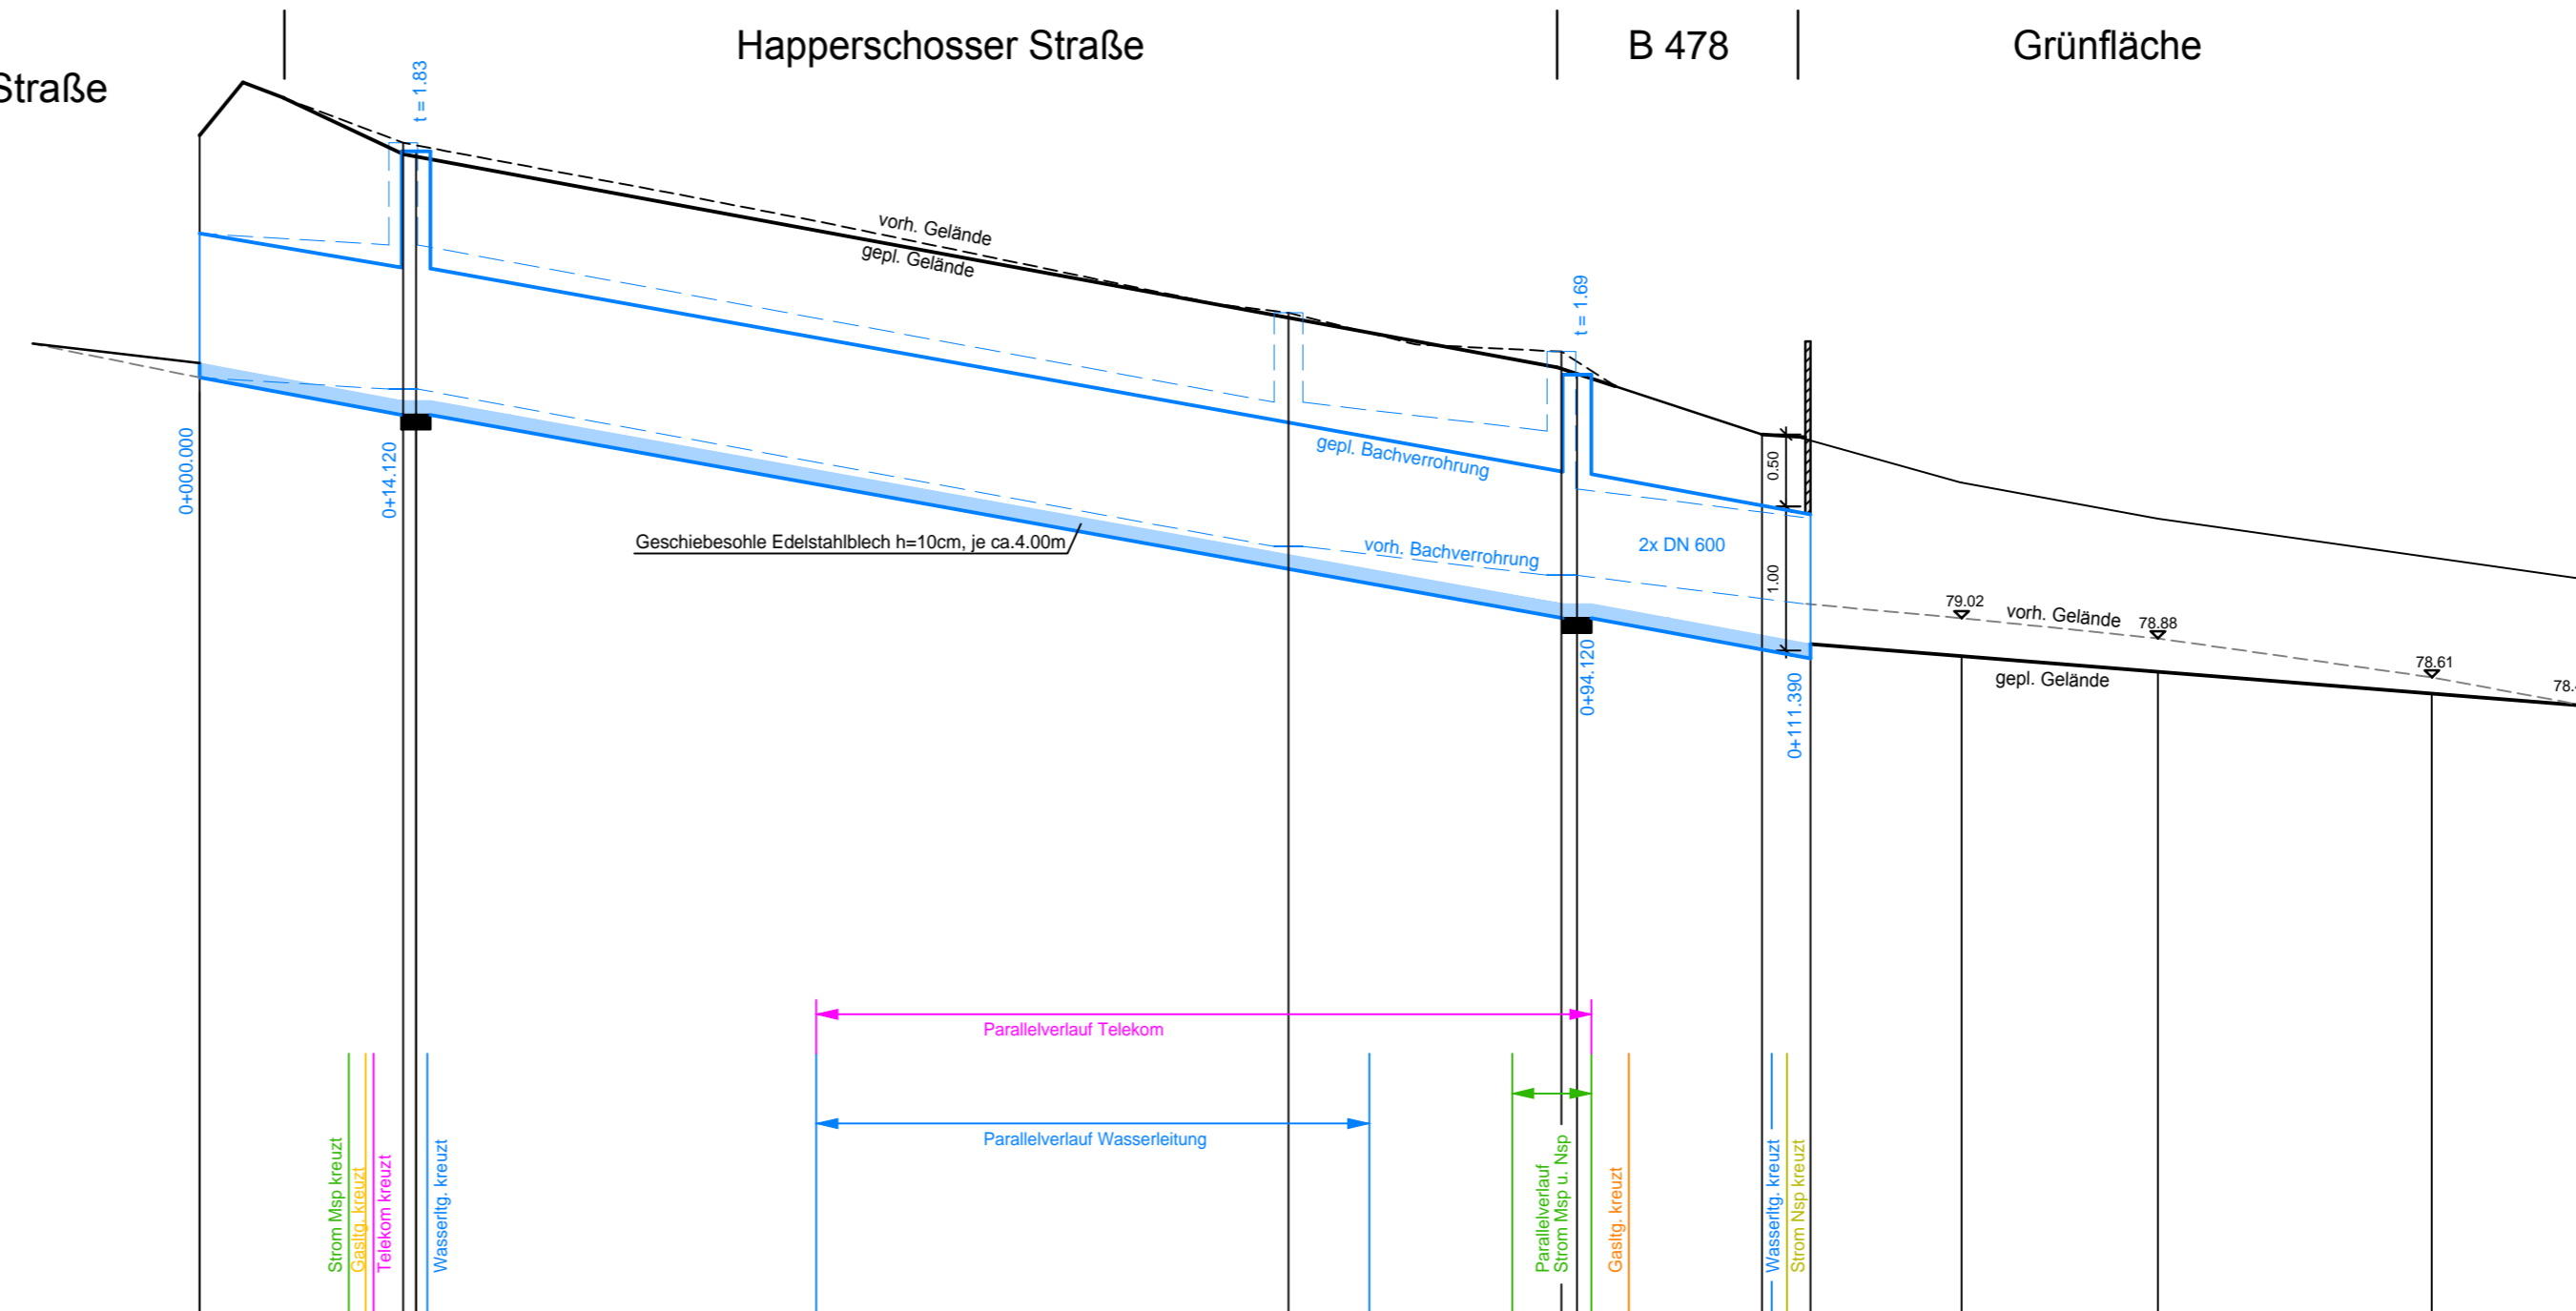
Straße

Happerschosser Straße

B 478

Grünfläche

t = 1.83

vorh. Gelände

gepl. Gelände

t = 1.69

gepl. Bachverrohrung

0.50

0+000.000

0+14.120

Geschiebesohle Edelstahlblech h=10cm, je ca.4.00m

vorh. Bachverrohrung

2x DN 600

1.00

79.02

vorh. Gelände

78.88

78.61

gepl. Gelände

78.

0+94.120

0+111.390

Parallelverlauf Telekom

Parallelverlauf Wasserleitung

Strom Msp kreuzt

Gasltg. kreuzt

Telekom kreuzt

Wasserltg. kreuzt

Parallelverlauf Strom Msp u. Nsp

Gasltg. kreuzt

Wasserltg. kreuzt

Strom Nsp kreuzt